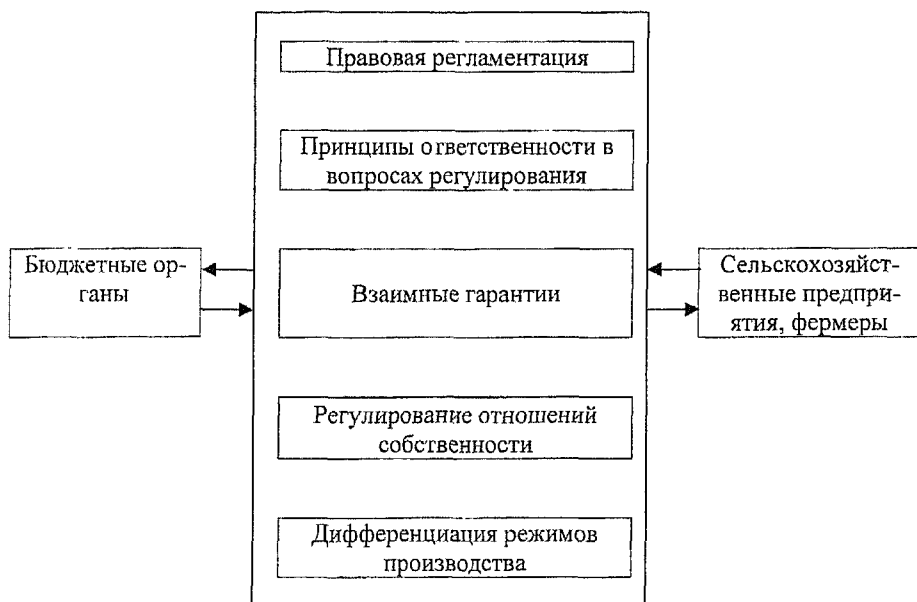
Правовая регламентация

Принципы ответственности в вопросах регулирования

Бюджетные органы

Взаимные гарантии

Сельскохозяйственные предприятия, фермеры

Регулирование отношений собственности

Дифференциация режимов производства